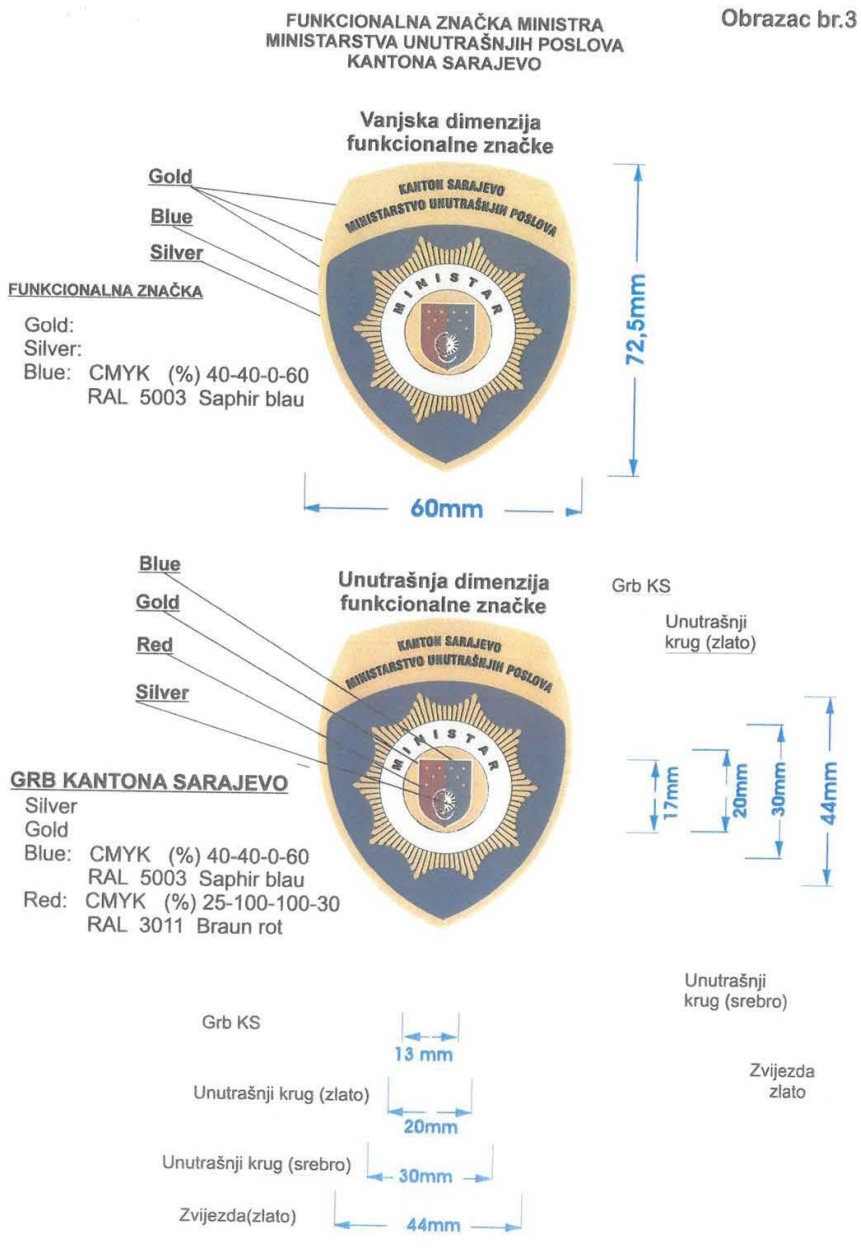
FUNKCIONALNA ZNAČKA MINISTRA
MINISTARSTVA UNUTRAŠNJIH POSLOVA
KANTONA SARAJEVO

Obrazac br.3

Vanjska dimenzija funkcionalne značke

Gold
Blue
Silver

FUNKCIONALNA ZNAČKA
Gold:
Silver:
Blue: CMYK (%) 40-40-0-60
RAL 5003 Saphir blau

KANTON SARAJEVO
MINISTARSTVO UNUTRAŠNJIH POSLOVA
MINISTAR

72,5mm

60mm

Blue
Gold
Red
Silver

Unutrašnja dimenzija funkcionalne značke

KANTON SARAJEVO
MINISTARSTVO UNUTRAŠNJIH POSLOVA
MINISTAR

Grb KS

Unutrašnji krug (zlato)

17mm
20mm
30mm
44mm

GRB KANTONA SARAJEVO
Silver
Gold
Blue: CMYK (%) 40-40-0-60
RAL 5003 Saphir blau
Red: CMYK (%) 25-100-100-30
RAL 3011 Braun rot

Unutrašnji krug (srebro)

Zvijezda zlato

Grb KS
13 mm
Unutrašnji krug (zlato)
20mm
Unutrašnji krug (srebro)
30mm
Zvijezda(zlato)
44mm